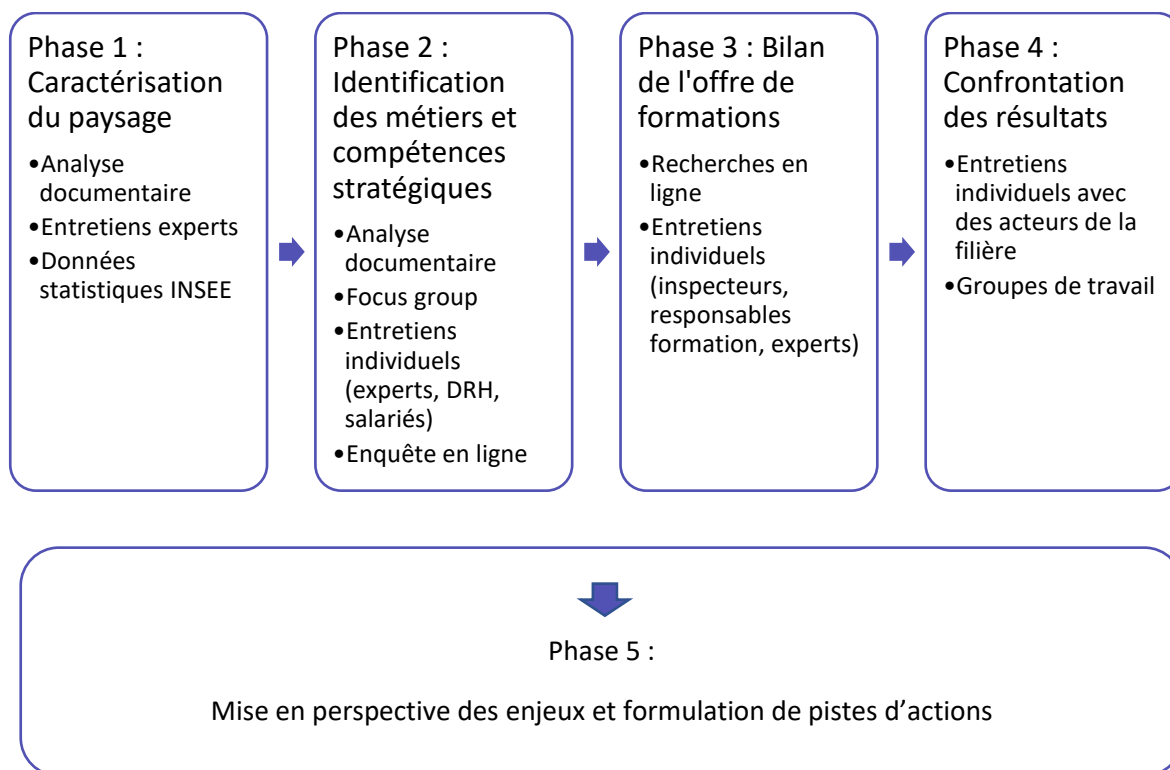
Phase 1 : Caractérisation du paysage

•Analyse documentaire
•Entretiens experts
•Données statistiques INSEE

Phase 2 : Identification des métiers et compétences stratégiques

•Analyse documentaire
•Focus group
•Entretiens individuels (experts, DRH, salariés)
•Enquête en ligne

Phase 3 : Bilan de l'offre de formations

•Recherches en ligne
•Entretiens individuels (inspecteurs, responsables formation, experts)

Phase 4 : Confrontation des résultats

•Entretiens individuels avec des acteurs de la filière
•Groupes de travail

Phase 5 :

Mise en perspective des enjeux et formulation de pistes d’actions